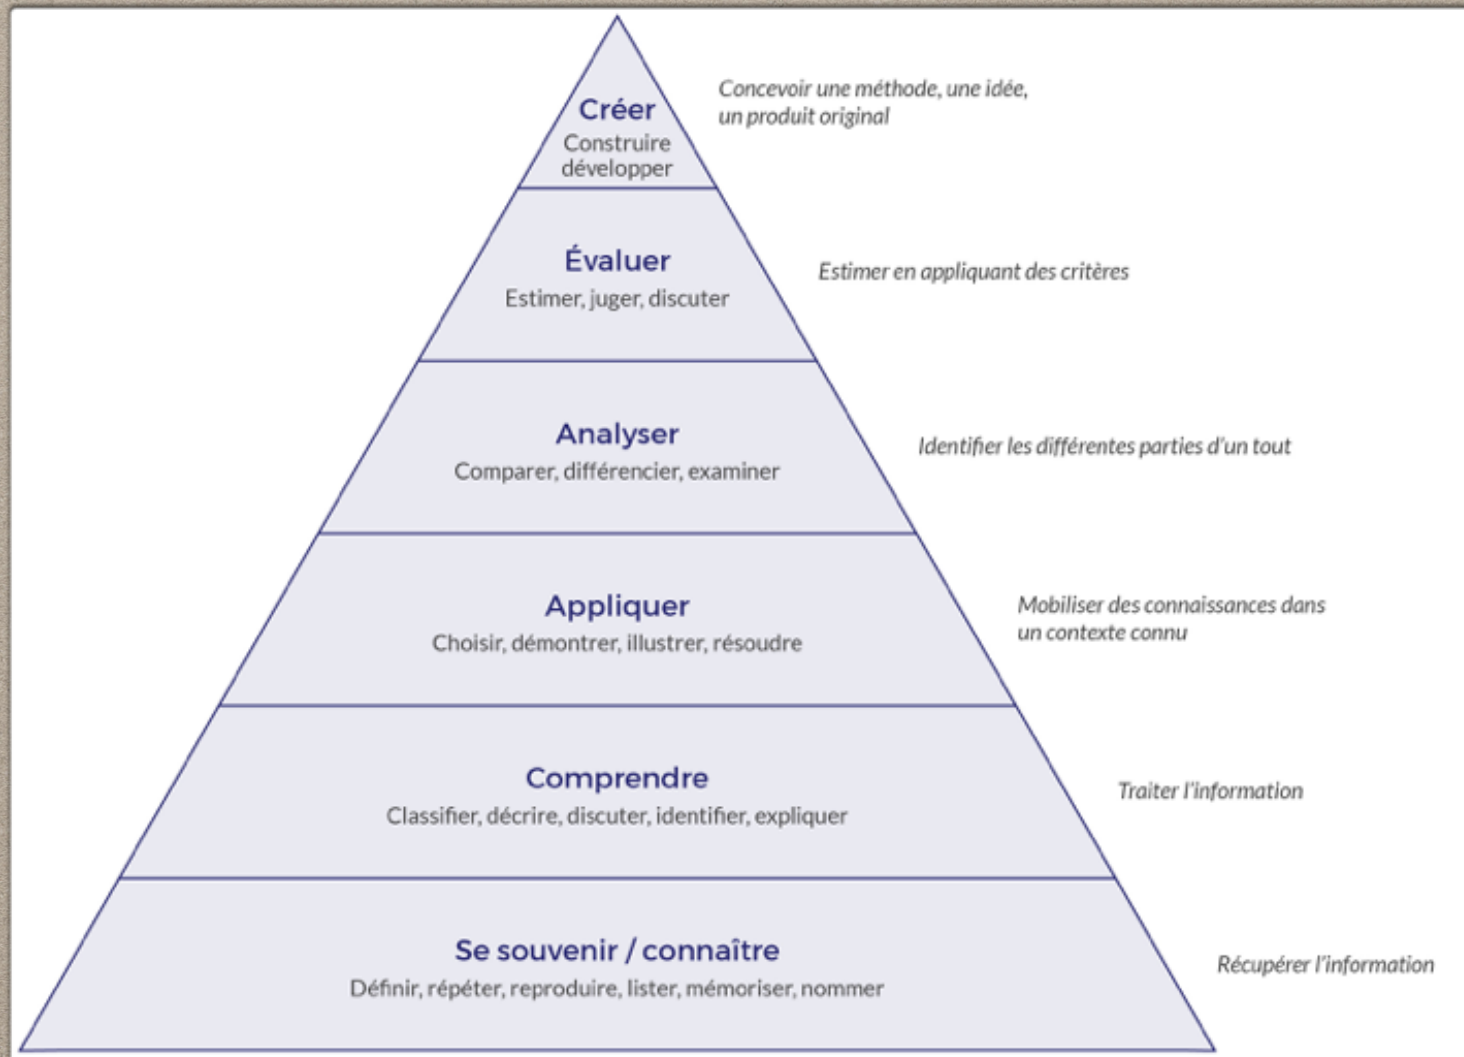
Créer
Construire développer

Concevoir une méthode, une idée, un produit original

Évaluer
Estimer, juger, discuter

Estimer en appliquant des critères

Analyser
Comparer, différencier, examiner

Identifier les différentes parties d'un tout

Appliquer
Choisir, démontrer, illustrer, résoudre

Mobiliser des connaissances dans un contexte connu

Comprendre
Classifier, décrire, discuter, identifier, expliquer

Traiter l'information

Se souvenir / connaître
Définir, répéter, reproduire, lister, mémoriser, nommer

Récupérer l'information